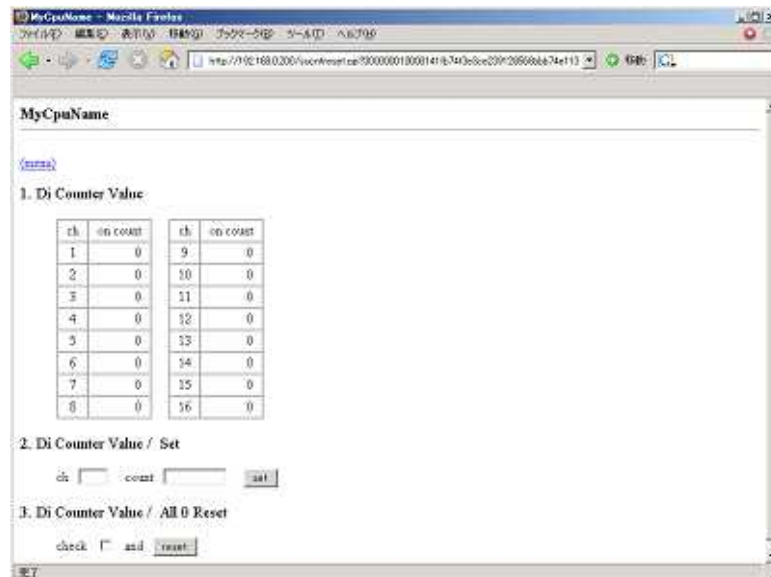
MyCpuName - Mozilla Firefox

ファイル(F) 編集(E) 表示(V) 移動(G) ブックマーク(B) ツール(T) ヘルプ(H)

http://192.168.0.200/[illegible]

移動

MyCpuName

(menu)

1. Di Counter Value

| ch | on count |
|---|---|
| 1 | 0 |
| 2 | 0 |
| 3 | 0 |
| 4 | 0 |
| 5 | 0 |
| 6 | 0 |
| 7 | 0 |
| 8 | 0 |

| ch | on count |
|---|---|
| 9 | 0 |
| 10 | 0 |
| 11 | 0 |
| 12 | 0 |
| 13 | 0 |
| 14 | 0 |
| 15 | 0 |
| 16 | 0 |

2. Di Counter Value / Set

ch count set

3. Di Counter Value / All 0 Reset

check and reset

完了